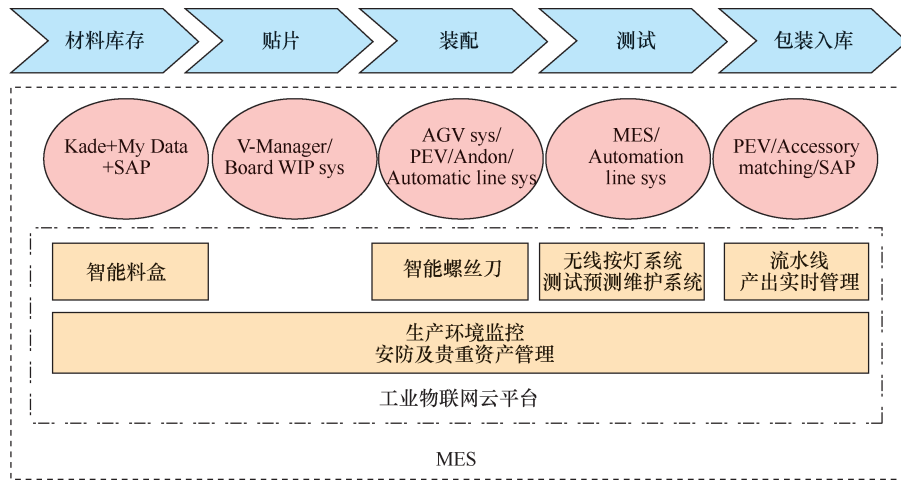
材料库存

贴片

装配

测试

包装入库

Kade+My Data +SAP

V-Manager/ Board WIP sys

AGV sys/ PEV/Andon/ Automatic line sys

MES/ Automation line sys

PEV/Accessory matching/SAP

智能料盒

智能螺丝刀

无线按灯系统
测试预测维护系统

流水线
产出实时管理

生产环境监控
安防及贵重资产管理

工业物联网云平台

MES